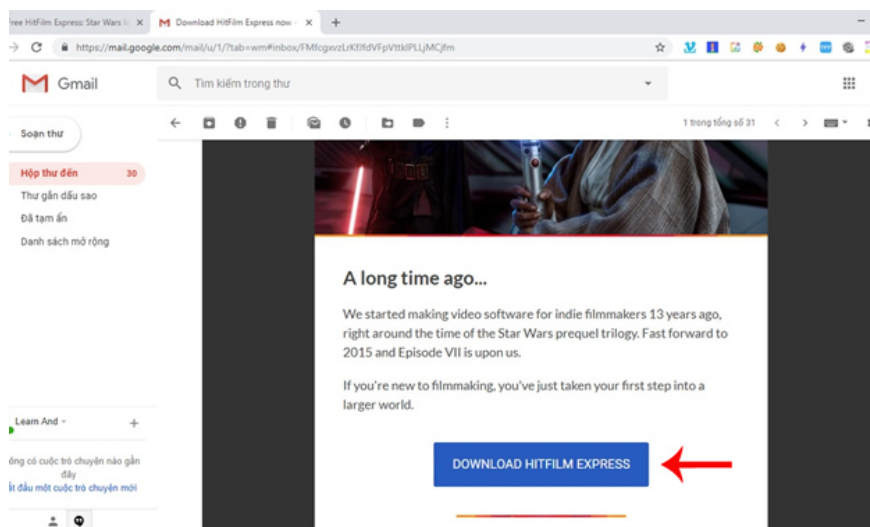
ree HitFilm Express: Star Wars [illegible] ×
Download HitFilm Express now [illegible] ×
+
https://mail.google.com/mail/u/1/?tab=wm#inbox/FMfcgxvzLrKfJfdVFpVttkIPLLjMCjfm

Gmail
Tìm kiếm trong thư

Soạn thư
Hộp thư đến 30
Thư gắn dấu sao
Đã tạm ẩn
Danh sách mở rộng

1 trong tổng số 31

A long time ago...

We started making video software for indie filmmakers 13 years ago, right around the time of the Star Wars prequel trilogy. Fast forward to 2015 and Episode VII is upon us.

If you're new to filmmaking, you've just taken your first step into a larger world.

DOWNLOAD HITFILM EXPRESS

Learn And
+
ông có cuộc trò chuyện nào gần đây
ắt đầu một cuộc trò chuyện mới